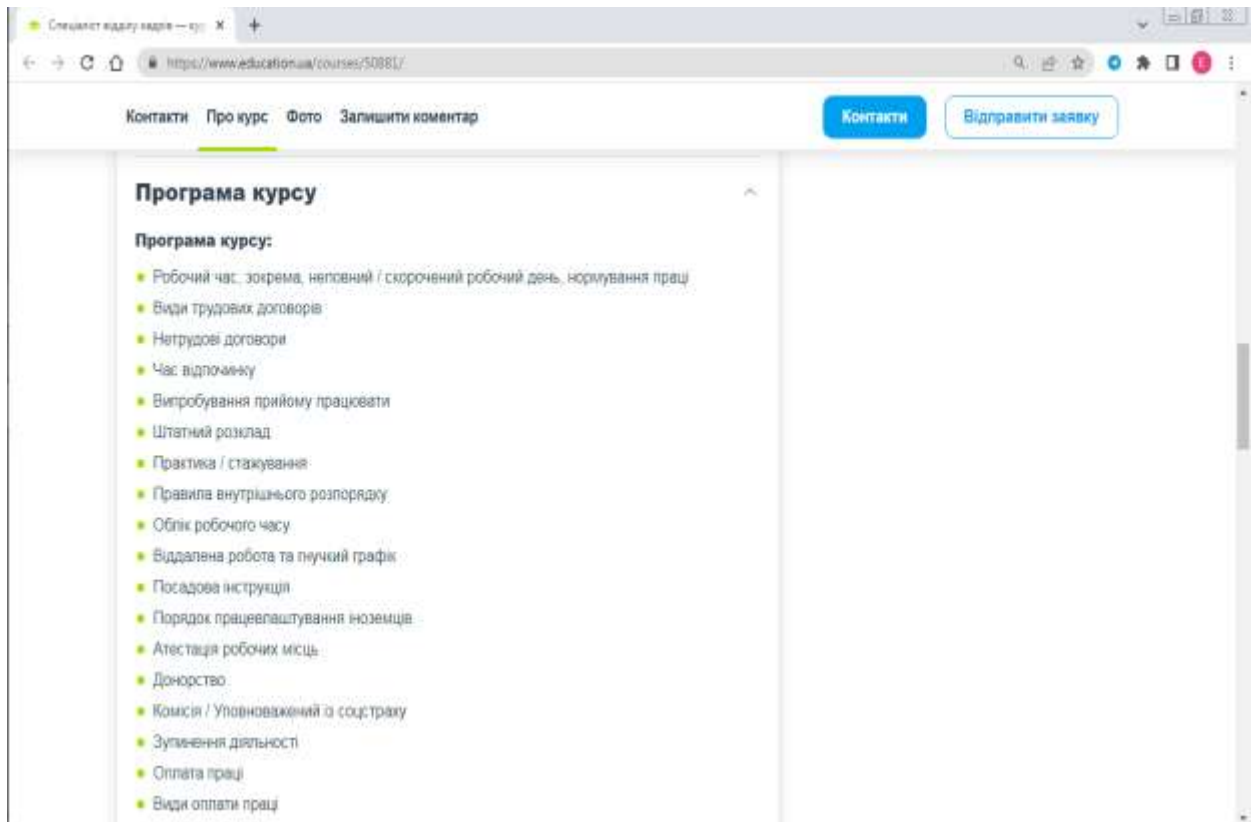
Спеціаліст відділу кадрів — ку ×
https://www.education.ua/courses/50881/

Контакти Про курс Фото Залишити коментар
Контакти
Відправити заявку

Програма курсу

Програма курсу:

- Робочий час, зокрема, неповний / скорочений робочий день, нормування праці
- Види трудових договорів
- Нетрудові договори
- Час відпочинку
- Випробування прийому працювати
- Штатний розклад
- Практика / стажування
- Правила внутрішнього розпорядку
- Облік робочого часу
- Віддалена робота та гнучкий графік
- Посадова інструкція
- Порядок працевлаштування іноземців
- Атестація робочих місць
- Донорство
- Комісія / Уповноважений із соцстраху
- Зупинення діяльності
- Оплата праці
- Види оплати праці